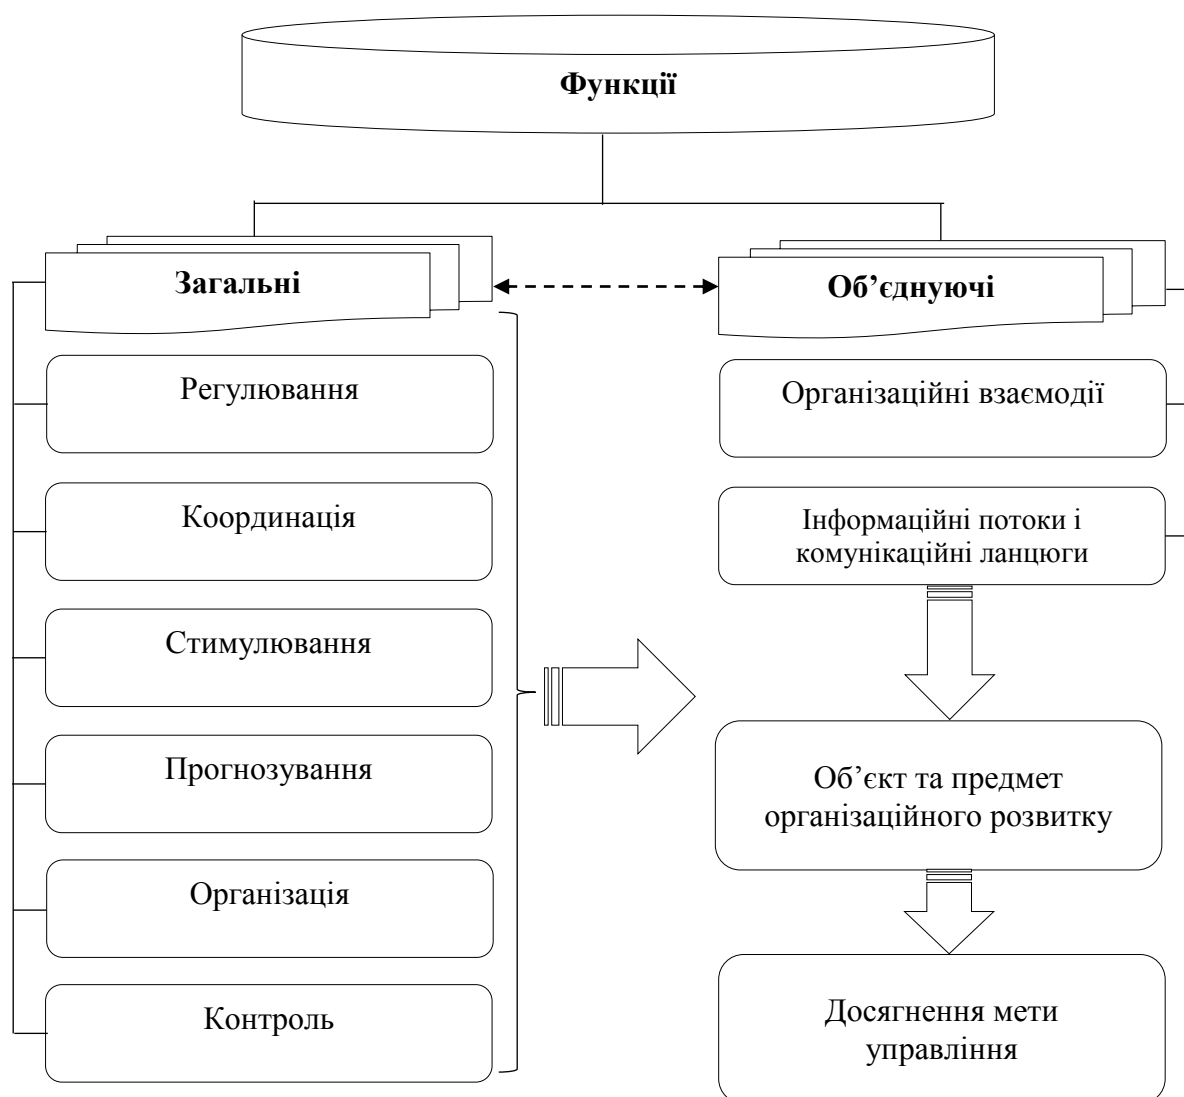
Функції

Загальні

Об’єднуючі

Регулювання

Координація

Стимулювання

Прогнозування

Організація

Контроль

Організаційні взаємодії

Інформаційні потоки і комунікаційні ланцюги

Об’єкт та предмет організаційного розвитку

Досягнення мети управління